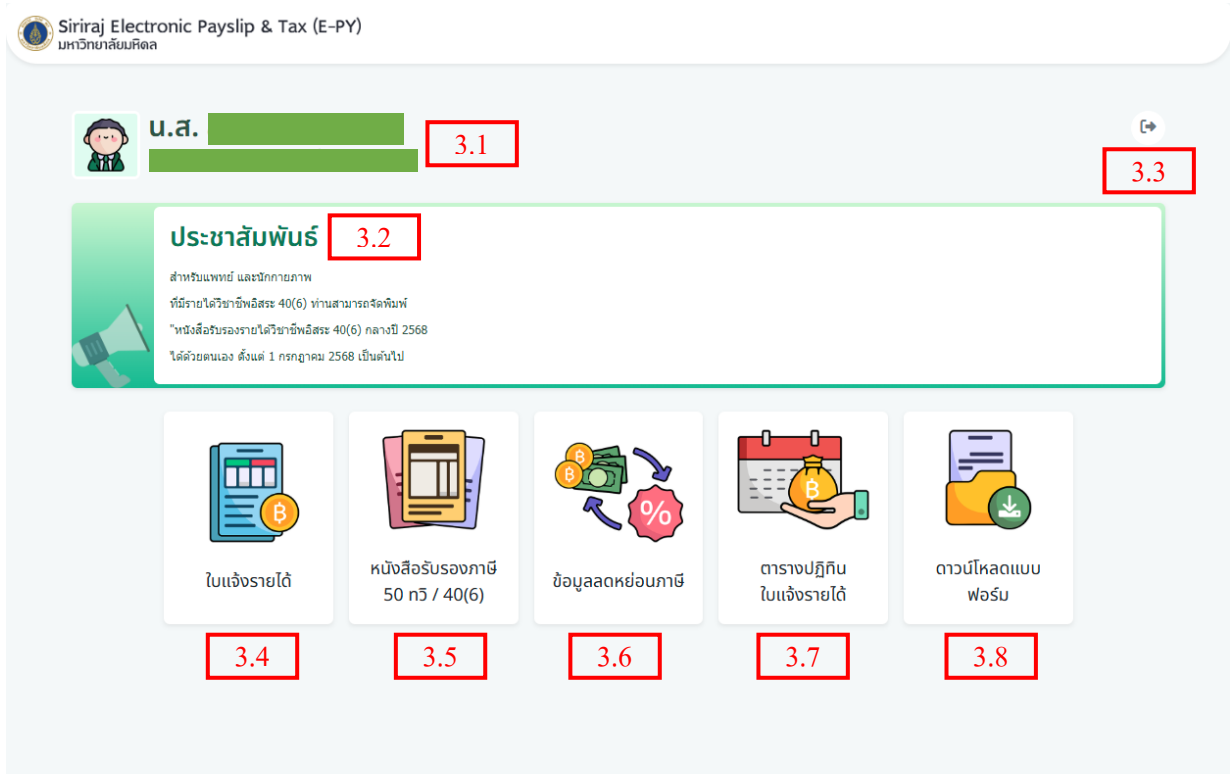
Siriraj Electronic Payslip & Tax (E-PY)
มหาวิทยาลัยมหิดล

น.ส.

3.1

3.3

ประชาสัมพันธ์

3.2

สำหรับแพทย์ และนักกายภาพ
ที่มีรายได้วิชาชีพอิสระ 40(6) ท่านสามารถจัดพิมพ์
"หนังสือรับรองรายได้วิชาชีพอิสระ 40(6) กลางปี 2568
ได้ด้วยตนเอง ตั้งแต่ 1 กรกฎาคม 2568 เป็นต้นไป

ใบแจ้งรายได้

3.4

หนังสือรับรองภาษี 50 ทวิ / 40(6)

3.5

ข้อมูลลดหย่อนภาษี

3.6

ตารางปฏิทิน ใบแจ้งรายได้

3.7

ดาวน์โหลดแบบ ฟอร์ม

3.8